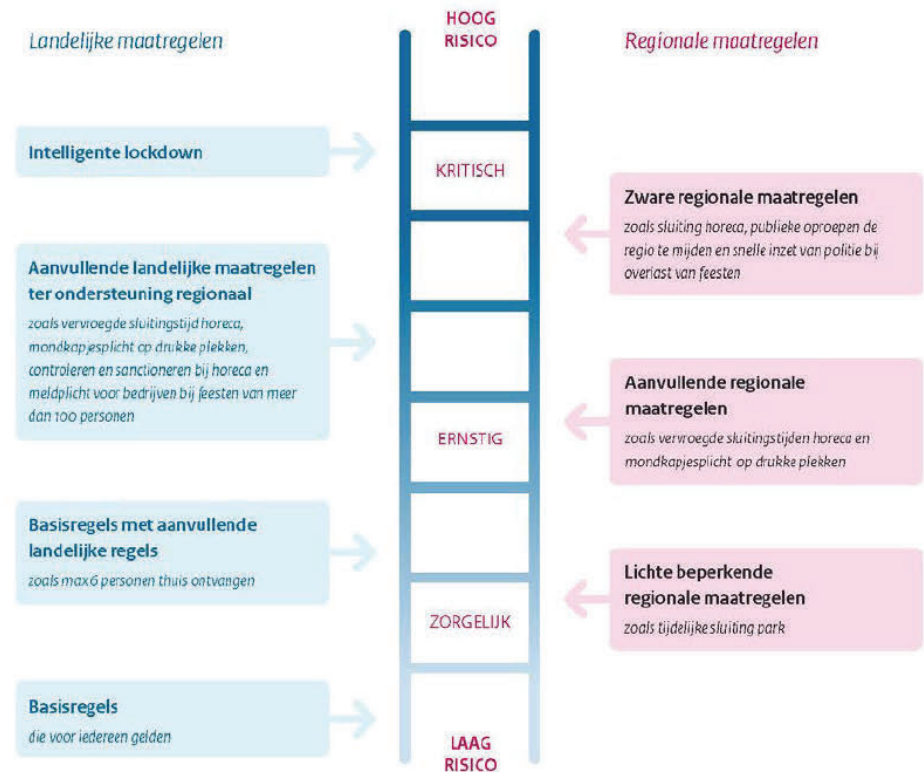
Landelijke maatregelen

HOOG RISICO

Regionale maatregelen

Intelligente lockdown

KRITISCH

Zware regionale maatregelen
zoals sluiting horeca, publieke oproepen de regio te mijden en snelle inzet van politie bij overlast van feesten

Aanvullende landelijke maatregelen ter ondersteuning regionaal
zoals vervroegde sluitingstijd horeca, mondkapjesplicht op drukke plekken, controleren en sanctioneren bij horeca en meldplicht voor bedrijven bij feesten van meer dan 100 personen

Aanvullende regionale maatregelen
zoals vervroegde sluitingstijden horeca en mondkapjesplicht op drukke plekken

ERNSTIG

Basisregels met aanvullende landelijke regels
zoals max 6 personen thuis ontvangen

Lichte beperkende regionale maatregelen
zoals tijdelijke sluiting park

ZORGELIJK

Basisregels
die voor iedereen gelden

LAAG RISICO